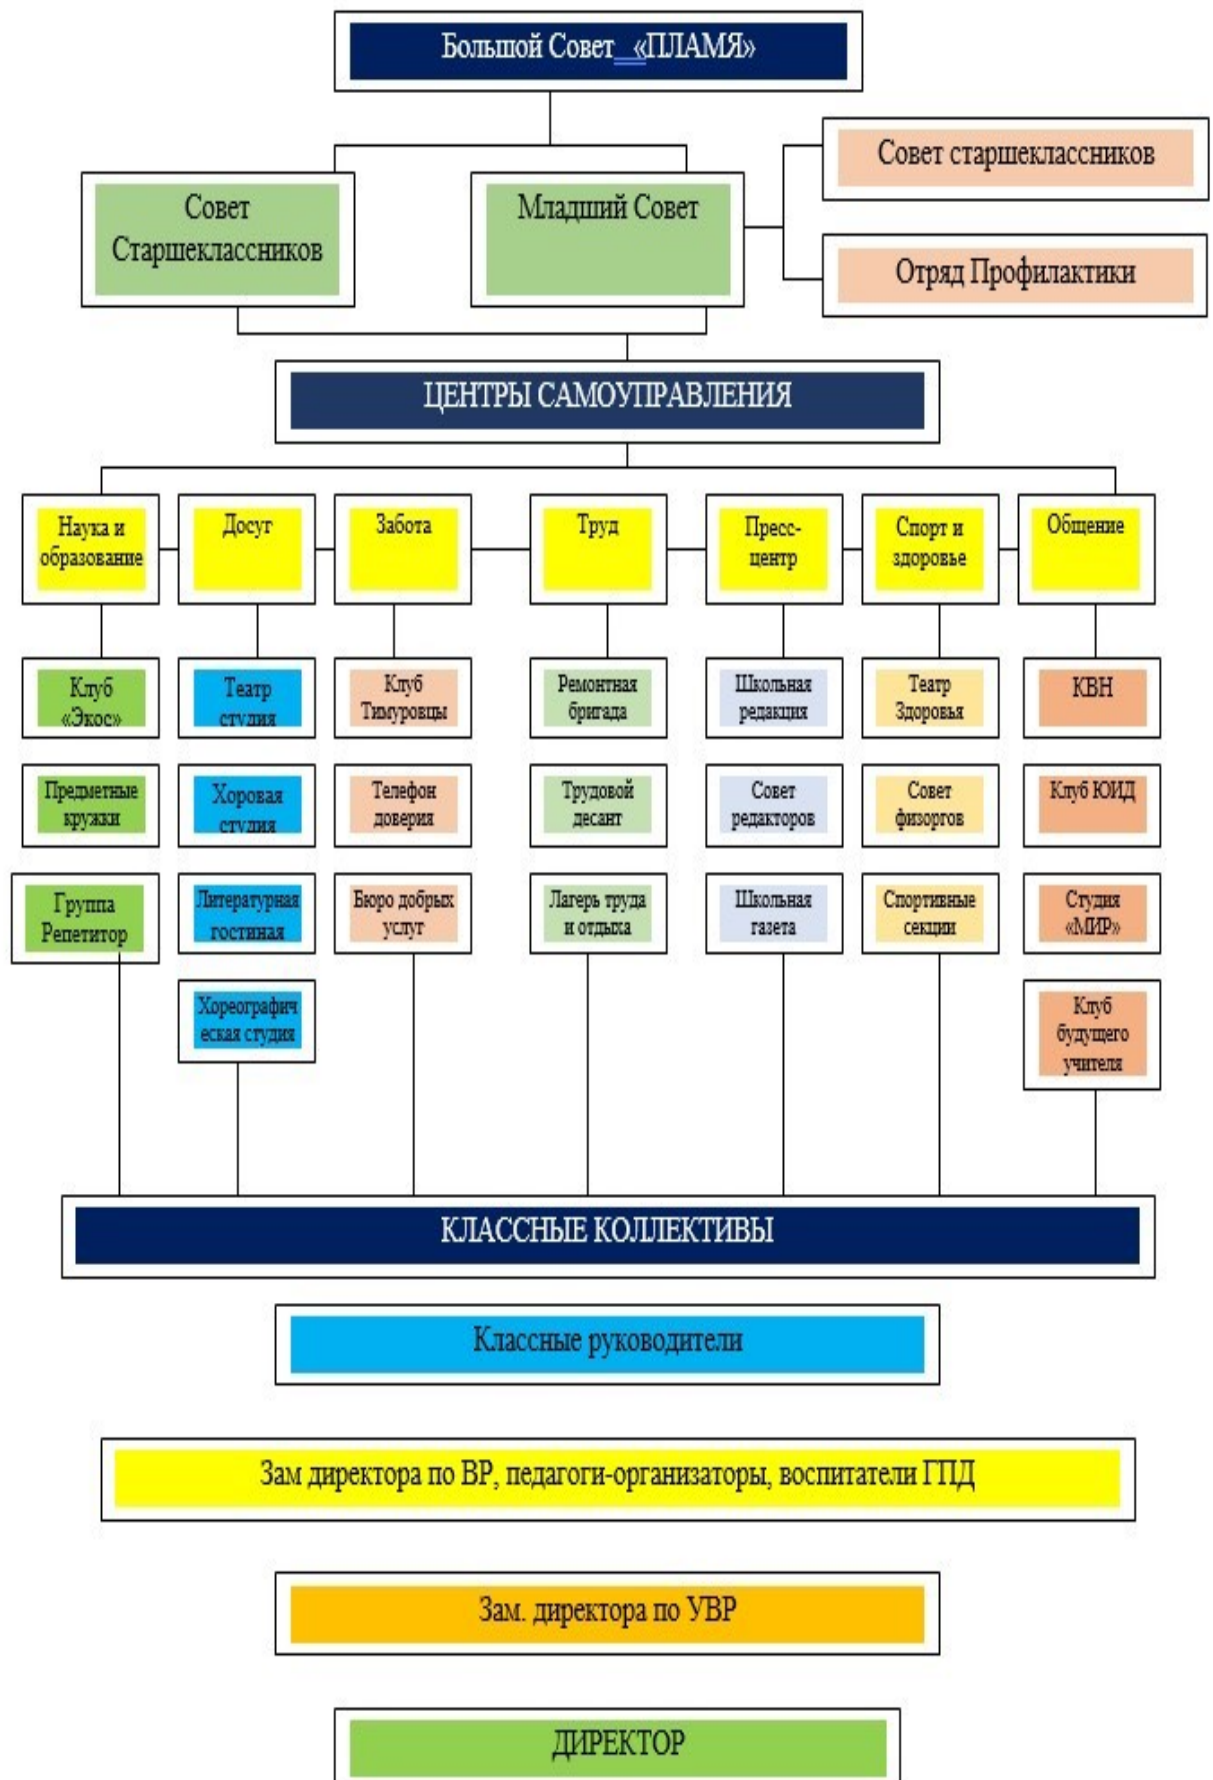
Большой Совет «ПЛАМЯ»

Совет Старшеклассников

Младший Совет

Совет старшеклассников

Отряд Профилактики

ЦЕНТРЫ САМОУПРАВЛЕНИЯ

Наука и образование

Досуг

Забота

Труд

Пресс-центр

Спорт и здоровье

Общение

Клуб «Экос»

Театр студия

Клуб Тимуровцы

Ремонтная бригада

Школьная редакция

Театр Здоровья

КВН

Предметные кружки

Хоровая студия

Телефон доверия

Трудовой десант

Совет редакторов

Совет физоргов

Клуб ЮИД

Группа Репетитор

Литературная гостиная

Бюро добрых услуг

Лагерь труда и отдыха

Школьная газета

Спортивные секции

Студия «МИР»

Хореографическая студия

Клуб будущего учителя

КЛАССНЫЕ КОЛЛЕКТИВЫ

Классные руководители

Зам директора по ВР, педагоги-организаторы, воспитатели ГПД

Зам. директора по УВР

ДИРЕКТОР